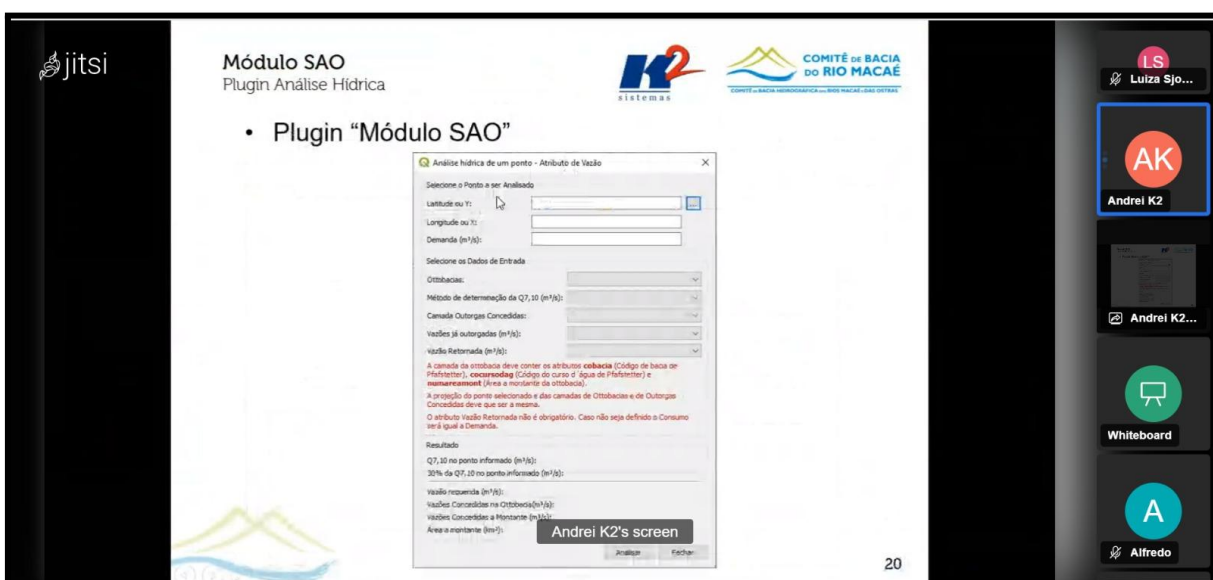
jitsi

Módulo SAO
Plugin Análise Hídrica

K2 sistemas

COMITÊ DE BACIA DO RIO MACAÉ
COMITÊ DA BACIA HIDROGRÁFICA DOS RIOS MACAÉ E DAS OSTRAS

• Plugin "Módulo SAO"

Análise hídrica de um ponto - Atributo de Vazão

Selecione o Ponto a ser Analisado
Latitude ou Y:
Longitude ou X:
Demanda (m³/s):

Selecione os Dados de Entrada
Ottobacias:
Método de determinação da Q7,10 (m³/s):
Camada Outorgas Concedidas:
Vazões já outorgadas (m³/s):
Vazão Retornada (m³/s):

A camada da ottobacia deve conter os atributos cobacia (Código de bacia de Pfafstetter), cocursodag (Código do curso d´água de Pfafstetter) e nuareamont (Área a montante da ottobacia).

A projeção do ponto selecionado e das camadas de Ottobacias e de Outorgas Concedidas deve que ser a mesma.

O atributo Vazão Retornada não é obrigatório. Caso não seja definido o Consumo será igual a Demanda.

Resultado
Q7,10 no ponto informado (m³/s):
30% da Q7,10 no ponto informado (m³/s):

Vazão requerida (m³/s):
Vazões Concedidas na Ottobacia(m³/s):
Vazões Concedidas a Montante (m³/s):
Área a montante (km²):

Analisar Fechar

Andrei K2's screen

20

LS
Luiza Sjo...

AK
Andrei K2

Andrei K2...

Whiteboard

A
Alfredo